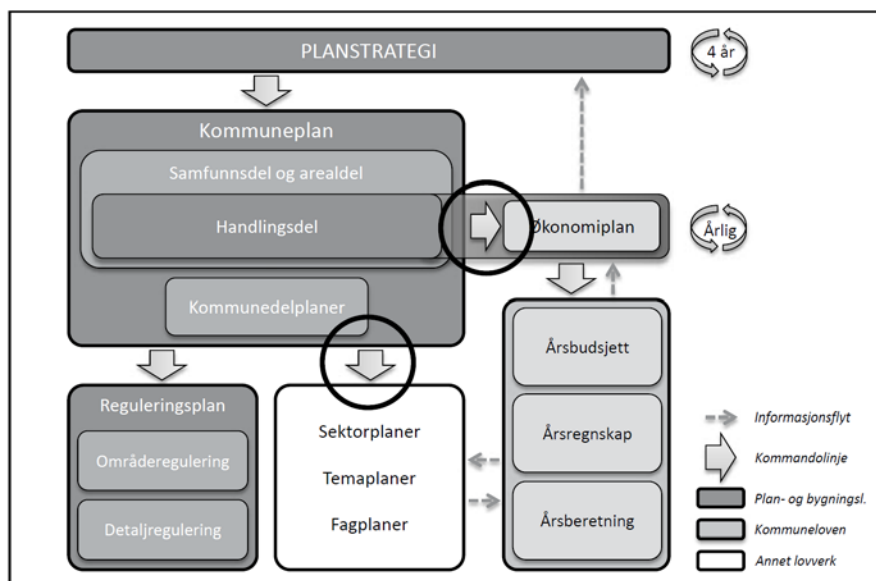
PLANSTRATEGI

4 år

Kommuneplan

Samfunnsdel og arealdel

Handlingsdel

Økonomiplan

Årlig

Kommunedelplaner

Årsbudsjett

Reguleringsplan

Områderegulering

Detaljregulering

Sektorplaner

Temaplaner

Fagplaner

Årsregnskap

Årsberetning

Informasjonsflyt

Kommandolinje

Plan- og bygningsl.

Kommuneloven

Annet lovverk